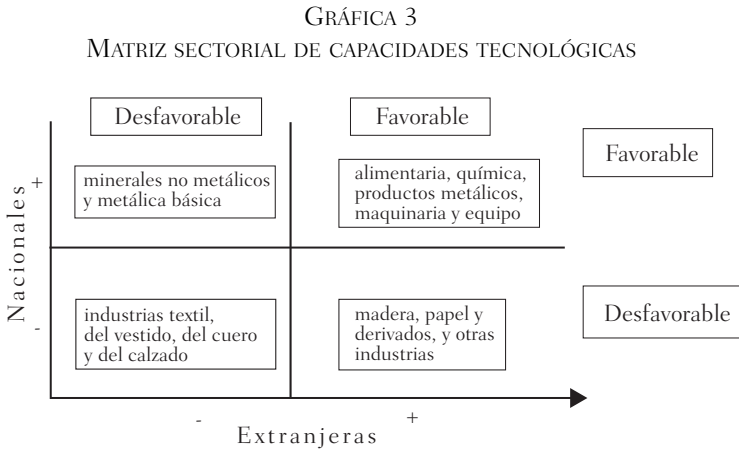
GRÁFICA 3
MATRIZ SECTORIAL DE CAPACIDADES TECNOLÓGICAS

Desfavorable

Favorable

Favorable

Nacionales

+

minerales no metálicos y metálica básica

alimentaria, química, productos metálicos, maquinaria y equipo

-

industrias textil, del vestido, del cuero y del calzado

madera, papel y derivados, y otras industrias

Desfavorable

-

+

Extranjeras